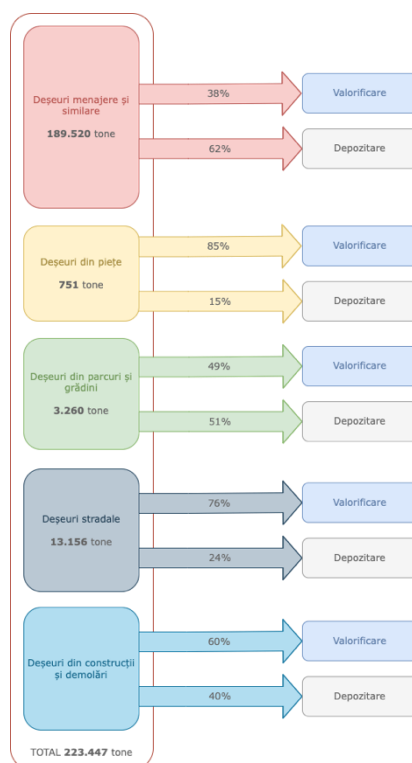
Deşeuri menajere şi similare
189.520 tone

38%
Valorificare

62%
Depozitare

Deşeuri din pieţe
751 tone

85%
Valorificare

15%
Depozitare

Deşeuri din parcuri şi grădini
3.260 tone

49%
Valorificare

51%
Depozitare

Deşeuri stradale
13.156 tone

76%
Valorificare

24%
Depozitare

Deşeuri din construcţii şi demolări

60%
Valorificare

40%
Depozitare

TOTAL 223.447 tone